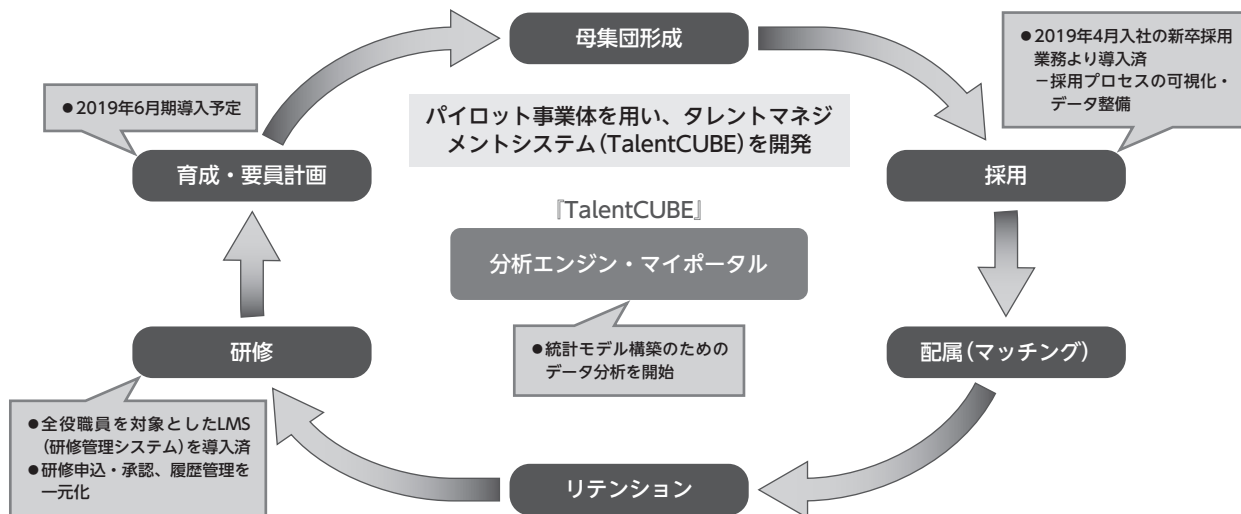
母集団形成

●2019年4月入社の新卒採用業務より導入済
－採用プロセスの可視化・データ整備

●2019年6月期導入予定

パイロット事業体を用い、タレントマネジメントシステム（TalentCUBE）を開発

育成・要員計画

採用

『TalentCUBE』

分析エンジン・マイポータル

●統計モデル構築のためのデータ分析を開始

研修

配属（マッチング）

●全役職員を対象としたLMS（研修管理システム）を導入済
●研修申込・承認、履歴管理を一元化

リテンション